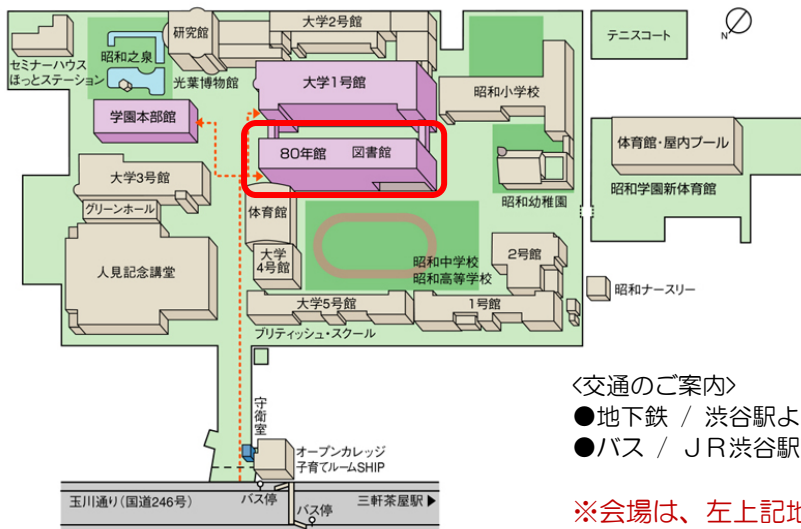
セミナーハウス
ほっとステーション

昭和之泉

研究館

大学2号館

テニスコート

N

光葉博物館

大学1号館

昭和小学校

学園本部館

80年館　図書館

体育館・屋内プール

昭和学園新体育館

大学3号館

昭和幼稚園

グリーンホール

体育館

大学
4号館

人見記念講堂

昭和中学校
昭和高等学校

2号館

昭和ナースリー

大学5号館

1号館

ブリティッシュ・スクール

<交通のご案内>
●地下鉄 ／ 渋谷駅よ
●バス ／ ＪＲ渋谷駅

守衛室

オープンカレッジ
子育てルームSHIP

玉川通り（国道246号）

バス停

バス停

三軒茶屋駅

※会場は、左上記地